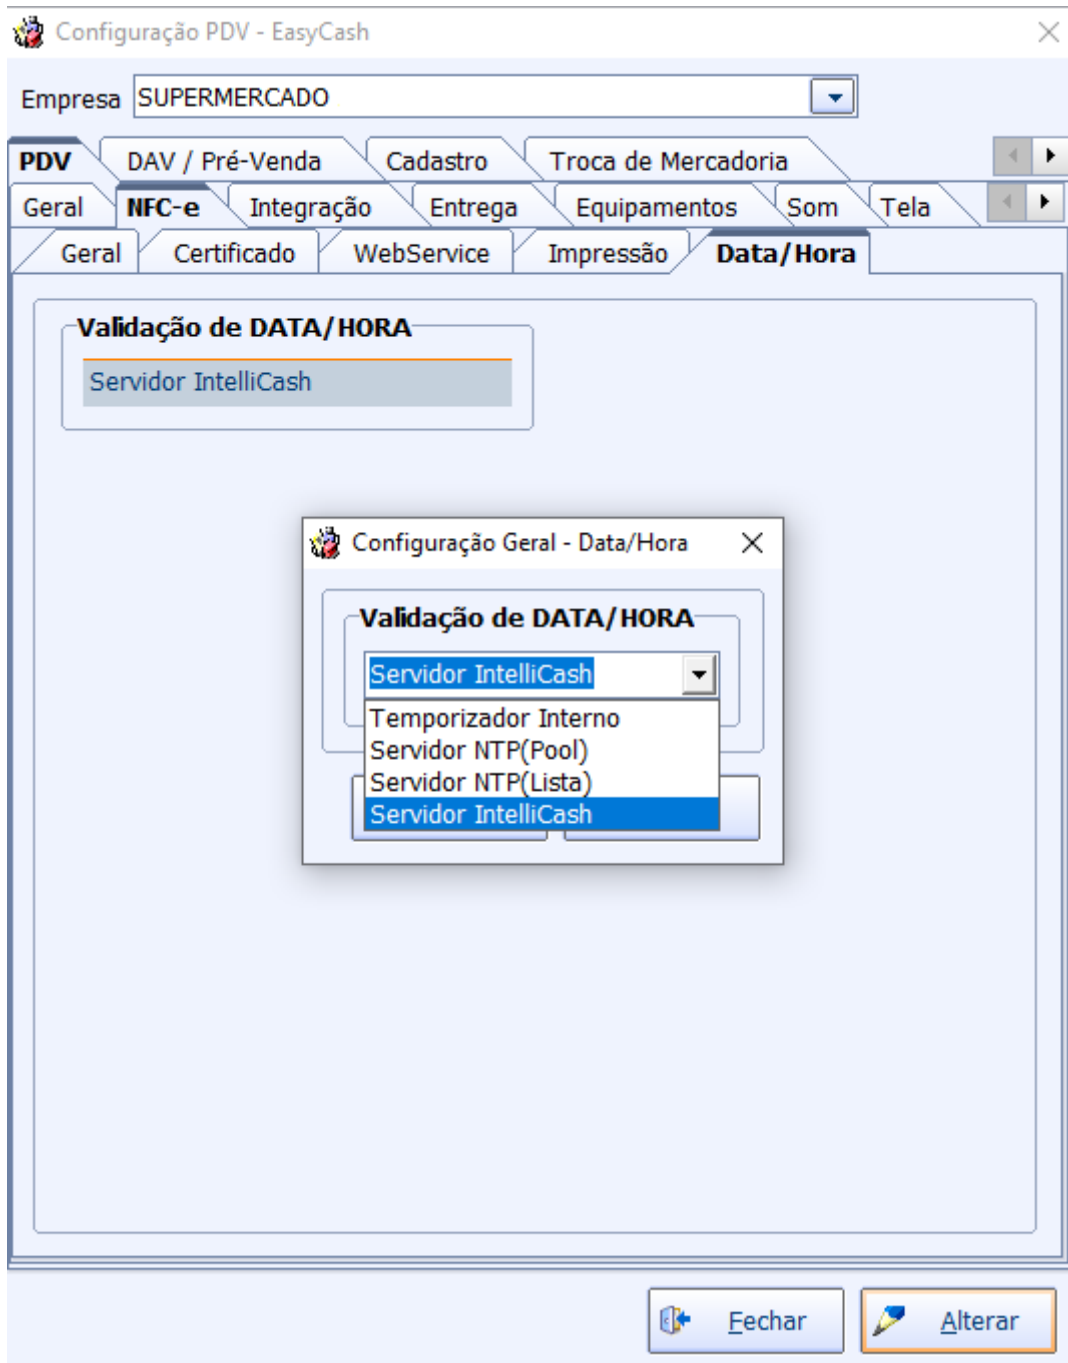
Configuração PDV - EasyCash

Empresa SUPERMERCADO

PDV
DAV / Pré-Venda
Cadastro
Troca de Mercadoria

Geral
NFC-e
Integração
Entrega
Equipamentos
Som
Tela

Geral
Certificado
WebService
Impressão
Data/Hora

Validação de DATA/HORA
Servidor IntelliCash

Configuração Geral - Data/Hora

Validação de DATA/HORA
Servidor IntelliCash
Temporizador Interno
Servidor NTP(Pool)
Servidor NTP(Lista)
Servidor IntelliCash

Fechar
Alterar